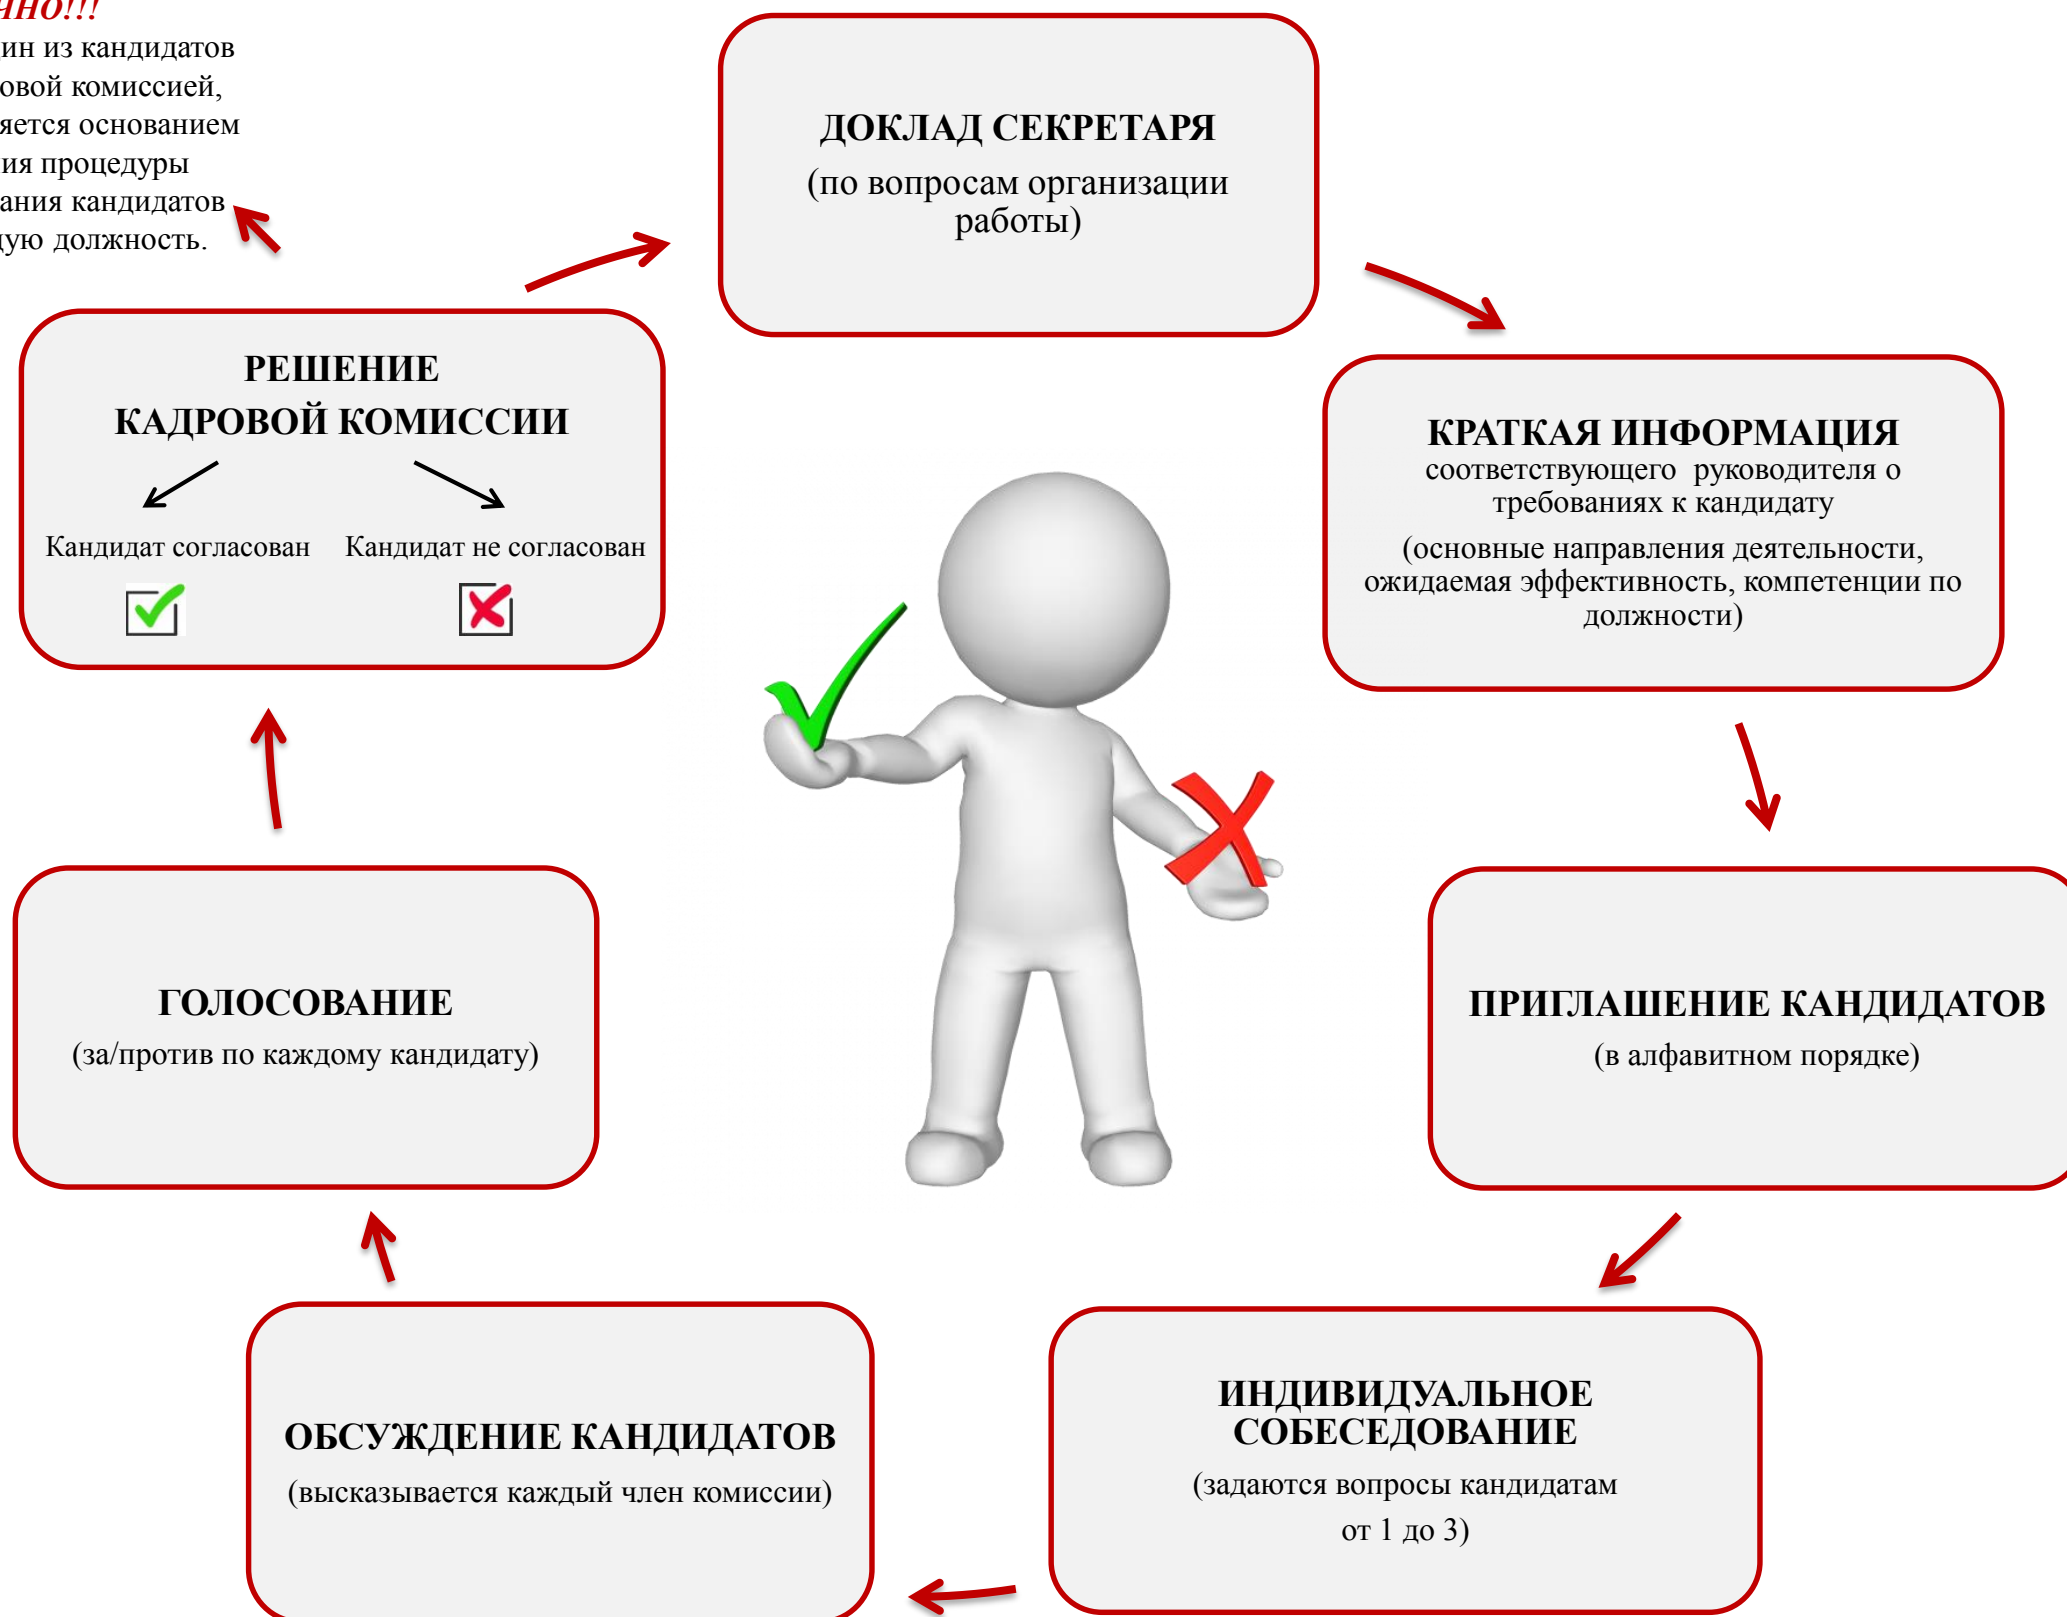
ино!!!
ин из кандидатов
овой комиссией,
яется основанием
ия процедуры
ания кандидатов
ую должность.

ДОКЛАД СЕКРЕТАРЯ
(по вопросам организации работы)

КРАТКАЯ ИНФОРМАЦИЯ
соответствующего руководителя о требованиях к кандидату
(основные направления деятельности, ожидаемая эффективность, компетенции по должности)

ПРИГЛАШЕНИЕ КАНДИДАТОВ
(в алфавитном порядке)

ИНДИВИДУАЛЬНОЕ СОБЕСЕДОВАНИЕ
(задаются вопросы кандидатам от 1 до 3)

ОБСУЖДЕНИЕ КАНДИДАТОВ
(высказывается каждый член комиссии)

ГОЛОСОВАНИЕ
(за/против по каждому кандидату)

РЕШЕНИЕ
КАДРОВОЙ КОМИССИИ
Кандидат согласован
Кандидат не согласован